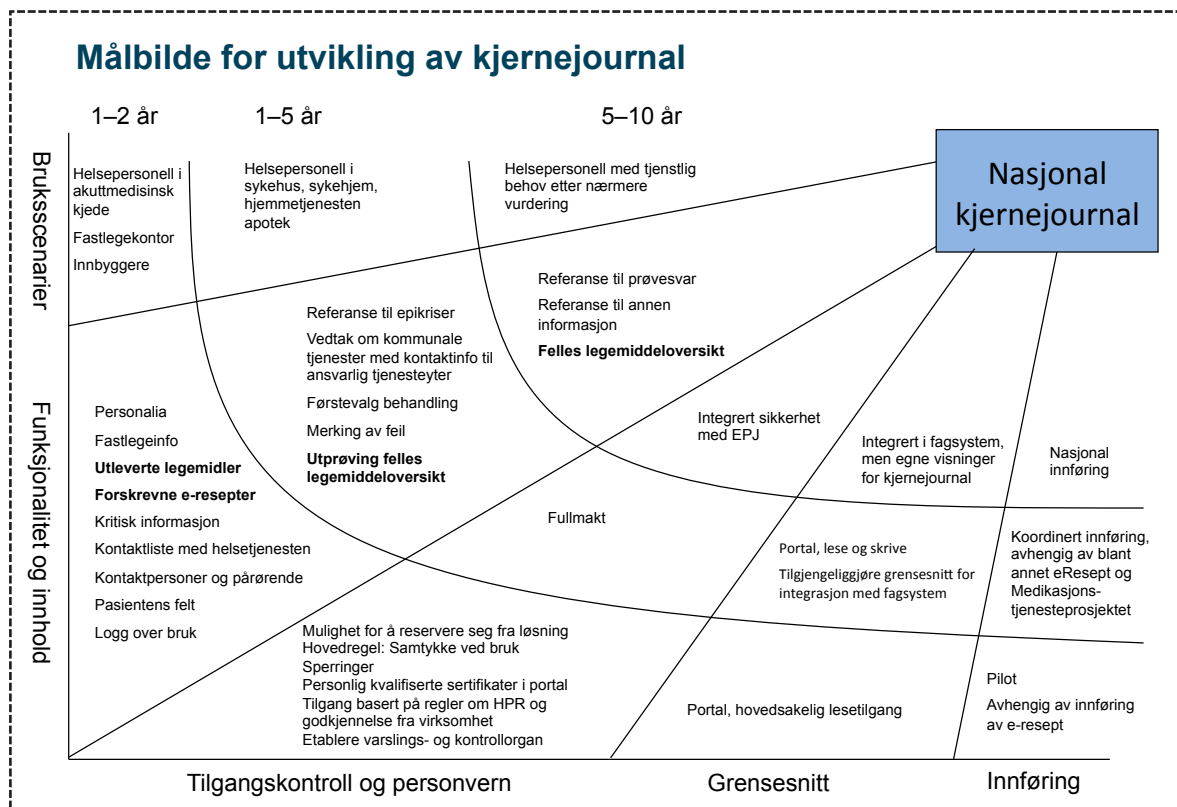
Målbilde for utvikling av kjernejournal

1–2 år
1–5 år
5–10 år

Nasjonal kjernejournal

Bruksscenarier

Helsepersonell i akuttmedisinsk kjede
Fastlegekontor
Innbyggere

Helsepersonell i sykehus, sykehjem, hjemmetjenesten apotek

Helsepersonell med tjenstlig behov etter nærmere vurdering

Funksjonalitet og innhold

Personalia
Fastlegeinfo
**Utleverte legemidler**
**Forskrevne e-resepter**
Kritisk informasjon
Kontaktliste med helsetjenesten
Kontaktpersoner og pårørende
Pasientens felt
Logg over bruk

Referanse til epikriser
Vedtak om kommunale tjenester med kontaktinfo til ansvarlig tjenesteyter
Førstevalg behandling
Merking av feil
**Utprøving felles legemiddeloversikt**

Referanse til prøvesvar
Referanse til annen informasjon
**Felles legemiddeloversikt**

Integrert sikkerhet med EPJ

Integrert i fagsystem, men egne visninger for kjernejournal

Nasjonal innføring

Fullmakt

Portal, lese og skrive
Tilgjengeliggjøre grensesnitt for integrasjon med fagsystem

Koordinert innføring, avhengig av blant annet eResept og Medikasjonstjenesteprosjektet

Mulighet for å reservere seg fra løsning
Hovedregel: Samtykke ved bruk
Sperringer
Personlig kvalifiserte sertifikater i portal
Tilgang basert på regler om HPR og godkjennelse fra virksomhet
Etablere varslings- og kontrollorgan

Portal, hovedsakelig lesetilgang

Pilot
Avhengig av innføring av e-resept

Tilgangskontroll og personvern
Grensesnitt
Innføring